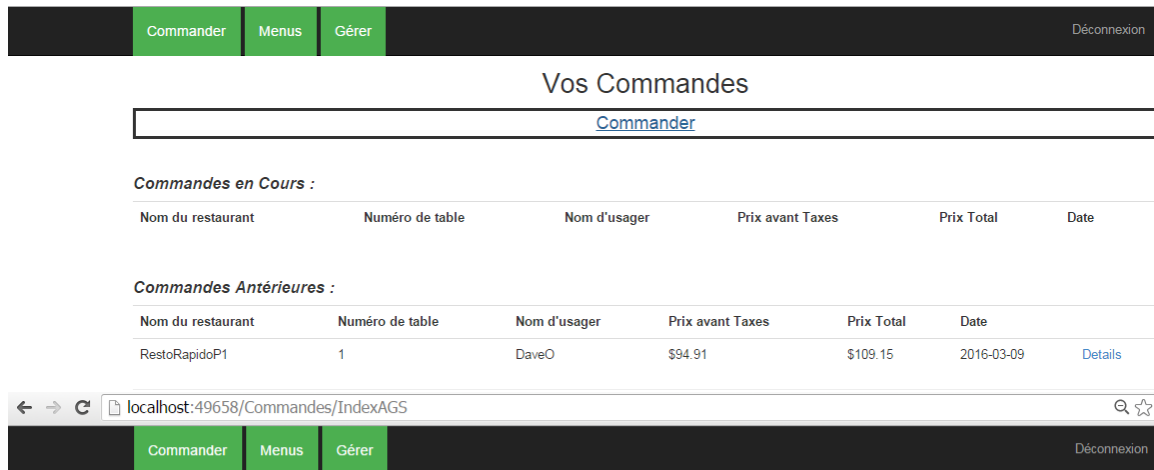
Commander Menus Gérer Déconnexion

Vos Commandes

Commander

Commandes en Cours :

| Nom du restaurant | Numéro de table | Nom d'usager | Prix avant Taxes | Prix Total | Date |
|---|---|---|---|---|---|

Commandes Antérieures :

| Nom du restaurant | Numéro de table | Nom d'usager | Prix avant Taxes | Prix Total | Date | |
|---|---|---|---|---|---|---|
| RestoRapidoP1 | 1 | DaveO | $94.91 | $109.15 | 2016-03-09 | Details |

localhost:49658/Commandes/IndexAGS

Commander Menus Gérer Déconnexion